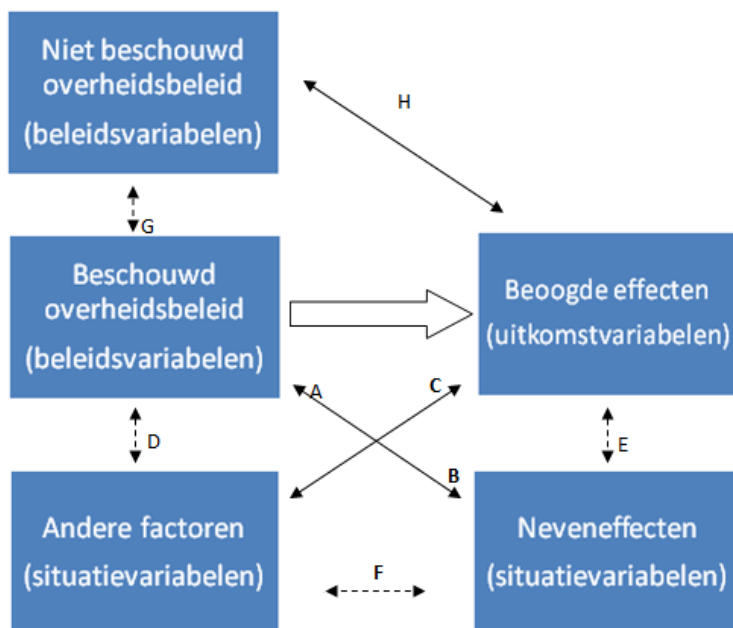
Niet beschouwd overheidsbeleid
(beleidsvariabelen)

H

G

Beschouwd overheidsbeleid
(beleidsvariabelen)

Beoogde effecten
(uitkomstvariabelen)

A

C

D

E

B

Andere factoren
(situatievariabelen)

F

Neveneffecten
(situatievariabelen)